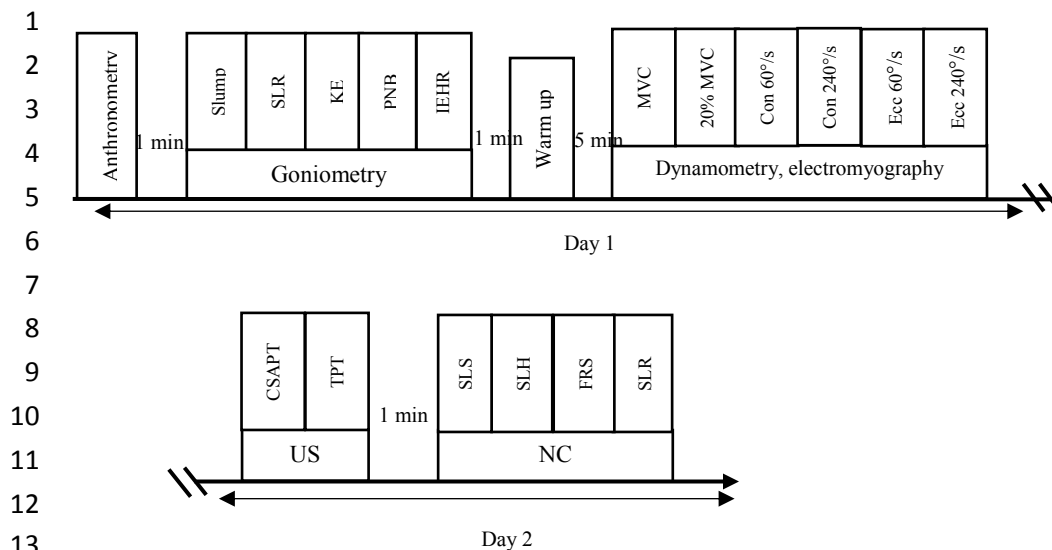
1
2
3
4
5
6
7
8
9
10
11
12
13

Anthropometry

1 min

Slump
SLR
KE
PNB
IEHR

Goniometry

1 min

Warm up

5 min

MVC
20% MVC
Con 60°/s
Con 240°/s
Ecc 60°/s
Ecc 240°/s

Dynamometry, electromyography

Day 1

CSAPT
TPT

US

1 min

SLS
SLH
FRS
SLR

NC

Day 2